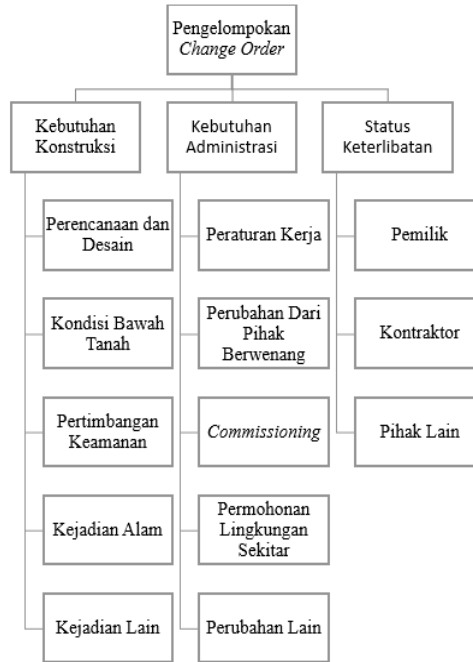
Pengelompokan
*Change Order*

Kebutuhan Konstruksi

Perencanaan dan Desain

Kondisi Bawah Tanah

Pertimbangan Keamanan

Kejadian Alam

Kejadian Lain

Kebutuhan Administrasi

Peraturan Kerja

Perubahan Dari Pihak Berwenang

*Commissioning*

Permohonan Lingkungan Sekitar

Perubahan Lain

Status Keterlibatan

Pemilik

Kontraktor

Pihak Lain